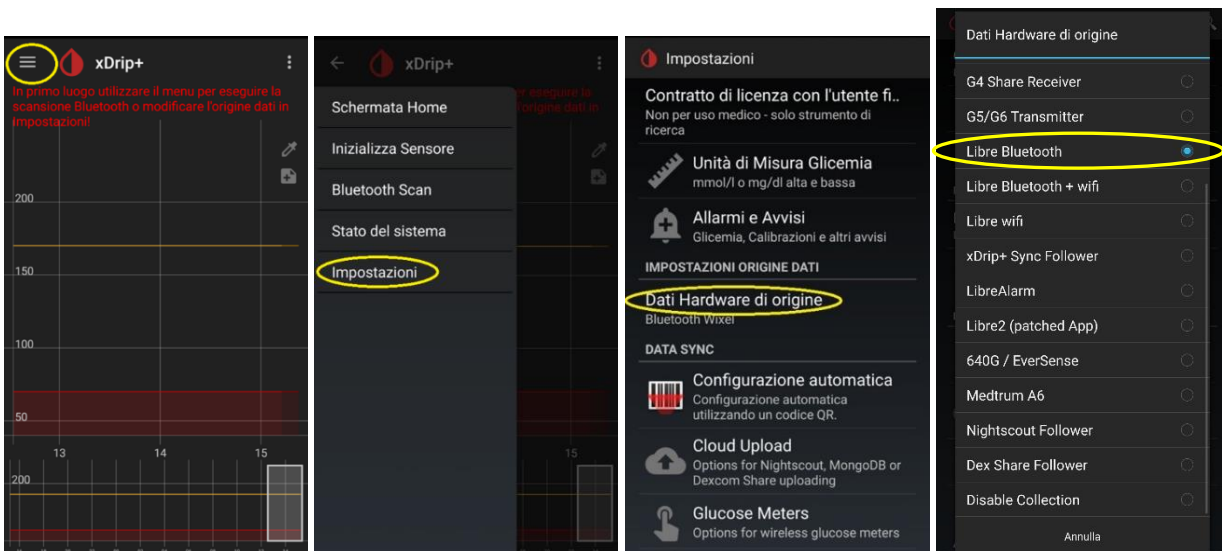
xDrip+

In primo luogo utilizzare il menu per eseguire la scansione Bluetooth o modificare l'origine dati in Impostazioni!

200

150

100

50

13

14

15

200

xDrip+

Schermata Home

Inizializza Sensore

Bluetooth Scan

Stato del sistema

Impostazioni

15

Impostazioni

Contratto di licenza con l'utente fi..
Non per uso medico - solo strumento di ricerca

Unità di Misura Glicemia
mmol/l o mg/dl alta e bassa

Allarmi e Avvisi
Glicemia, Calibrazioni e altri avvisi

IMPOSTAZIONI ORIGINE DATI

Dati Hardware di origine
Bluetooth Wixel

DATA SYNC

Configurazione automatica
Configurazione automatica utilizzando un codice QR.

Cloud Upload
Options for Nightscout, MongoDB or Dexcom Share uploading

Glucose Meters
Options for wireless glucose meters

Dati Hardware di origine

G4 Share Receiver

G5/G6 Transmitter

Libre Bluetooth

Libre Bluetooth + wifi

Libre wifi

xDrip+ Sync Follower

LibreAlarm

Libre2 (patched App)

640G / EverSense

Medtrum A6

Nightscout Follower

Dex Share Follower

Disable Collection

Annulla